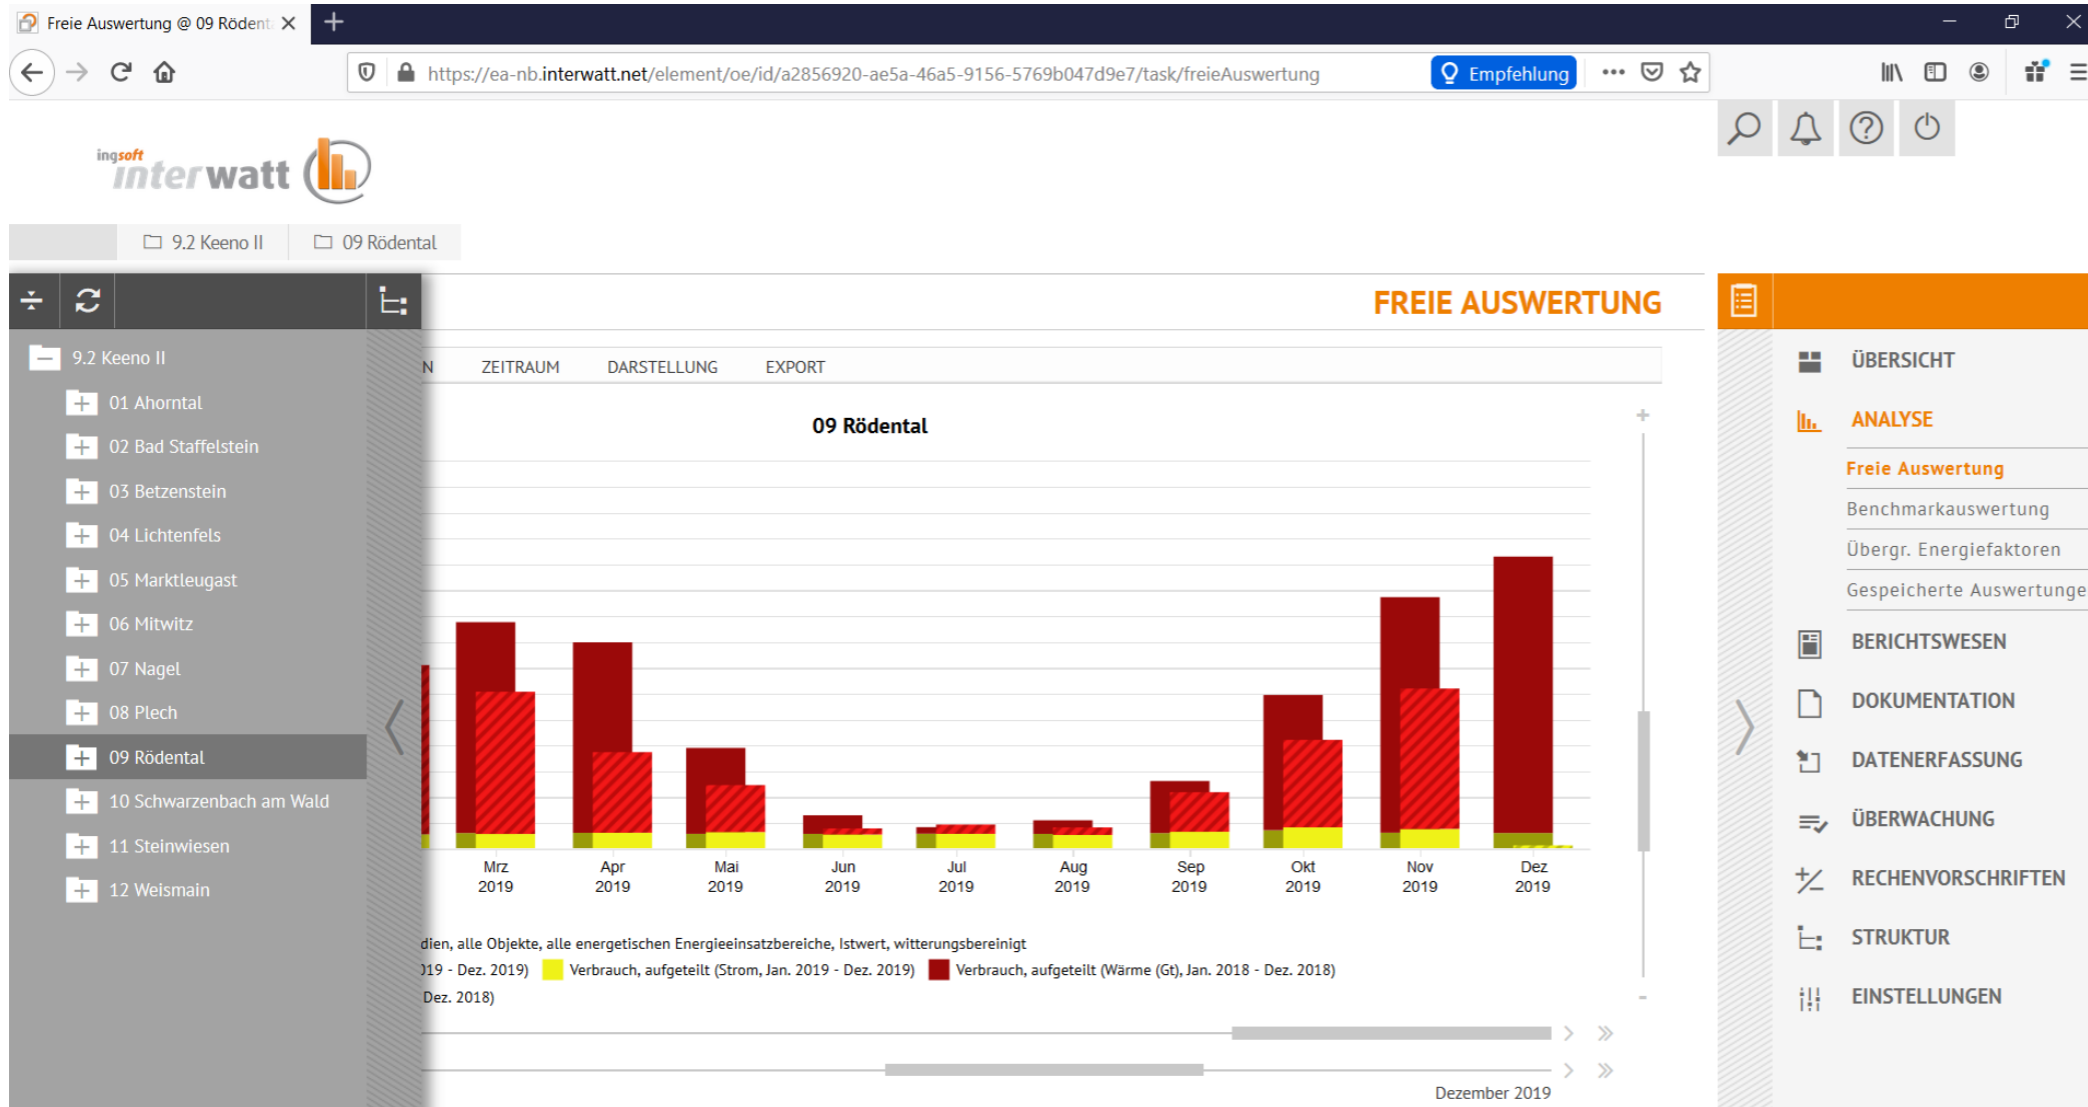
Freie Auswertung @ 09 Rödent

https://ea-nb.interwatt.net/element/oe/id/a2856920-ae5a-46a5-9156-5769b047d9e7/task/freieAuswertung

Empfehlung

ingsoft interwatt

9.2 Keeno II

09 Rödental

9.2 Keeno II

01 Ahorntal

02 Bad Staffelstein

03 Betzenstein

04 Lichtenfels

05 Marktleugast

06 Mitwitz

07 Nagel

08 Plech

09 Rödental

10 Schwarzenbach am Wald

11 Steinwiesen

12 Weismain

FREIE AUSWERTUNG

N ZEITRAUM DARSTELLUNG EXPORT

09 Rödental

Mrz 2019, Apr 2019, Mai 2019, Jun 2019, Jul 2019, Aug 2019, Sep 2019, Okt 2019, Nov 2019, Dez 2019

dien, alle Objekte, alle energetischen Energieeinsatzbereiche, Istwert, witterungsbereinigt

)19 - Dez. 2019) Verbrauch, aufgeteilt (Strom, Jan. 2019 - Dez. 2019) Verbrauch, aufgeteilt (Wärme (Gt), Jan. 2018 - Dez. 2018)

Dez. 2018)

Dezember 2019

ÜBERSICHT

ANALYSE

Freie Auswertung

Benchmarkauswertung

Übergr. Energiefaktoren

Gespeicherte Auswertunge

BERICHTSWESEN

DOKUMENTATION

DATENERFASSUNG

ÜBERWACHUNG

RECHENVORSCHRIFTEN

STRUKTUR

EINSTELLUNGEN